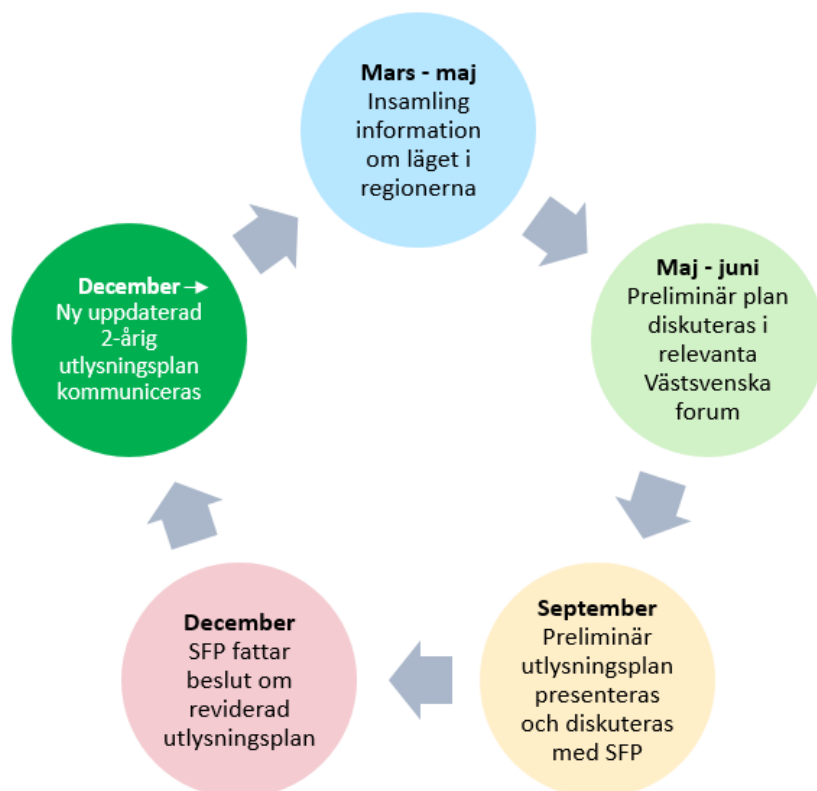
**Mars - maj**
Insamling information om läget i regionerna

**Maj - juni**
Preliminär plan diskuteras i relevanta Västsvenska forum

**September**
Preliminär utlysningsplan presenteras och diskuteras med SFP

**December**
SFP fattar beslut om reviderad utlysningsplan

**December →**
Ny uppdaterad 2-årig utlysningsplan kommuniceras